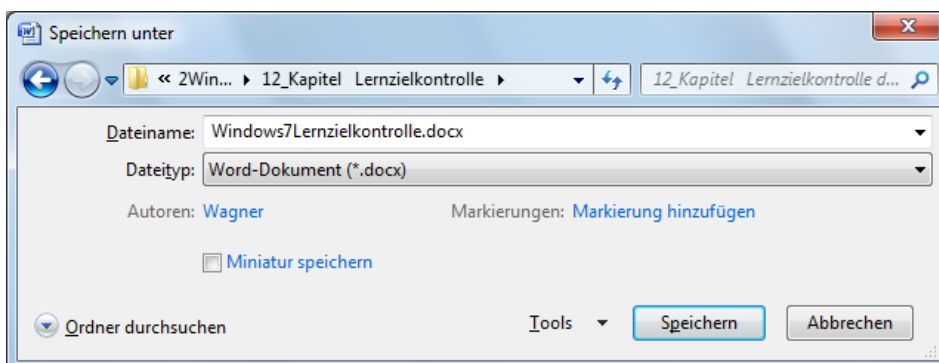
Speichern unter

« 2Win... ▸ 12_Kapitel Lernzielkontrolle ▸

12_Kapitel Lernzielkontrolle d...

Dateiname: Windows7Lernzielkontrolle.docx

Dateityp: Word-Dokument (*.docx)

Autoren: Wagner

Markierungen: Markierung hinzufügen

Miniatur speichern

Ordner durchsuchen

Tools

Speichern

Abbrechen